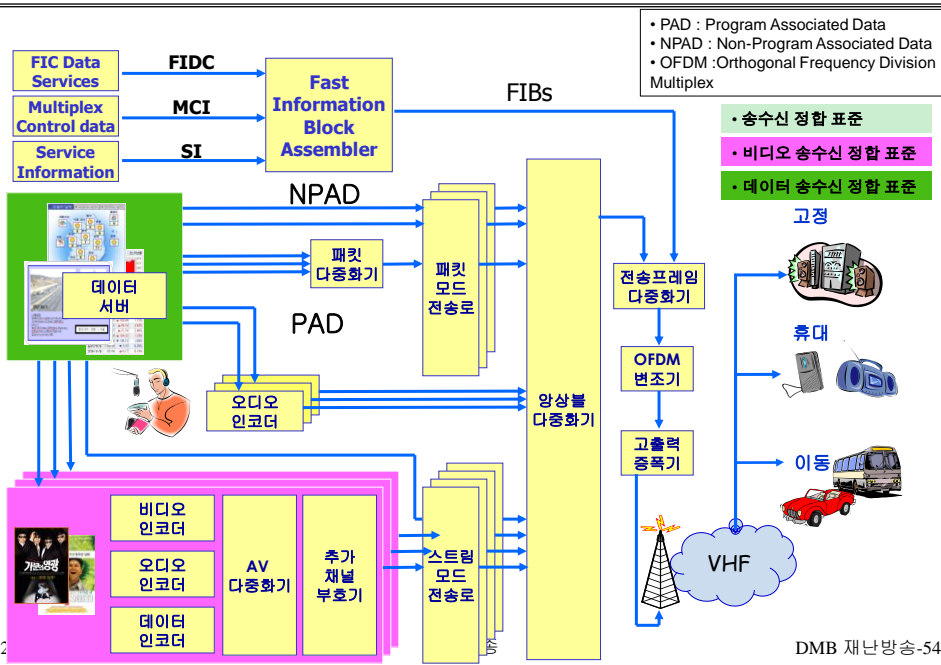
• PAD : Program Associated Data
• NPAD : Non-Program Associated Data
• OFDM :Orthogonal Frequency Division Multiplex

FIC Data Services
Multiplex Control data
Service Information

FIDC
MCI
SI

Fast Information Block Assembler

FIBs

• 송수신 정합 표준
• 비디오 송수신 정합 표준
• 데이터 송수신 정합 표준

NPAD

데이터 서버

패킷 다중화기

패킷 모드 전송로

PAD

전송프레임 다중화기

고정

휴대

OFDM 변조기

오디오 인코더

앙상블 다중화기

고출력 증폭기

이동

비디오 인코더

오디오 인코더

데이터 인코더

AV 다중화기

추가 채널 부호기

스트림 모드 전송로

VHF

DMB 재난방송-54